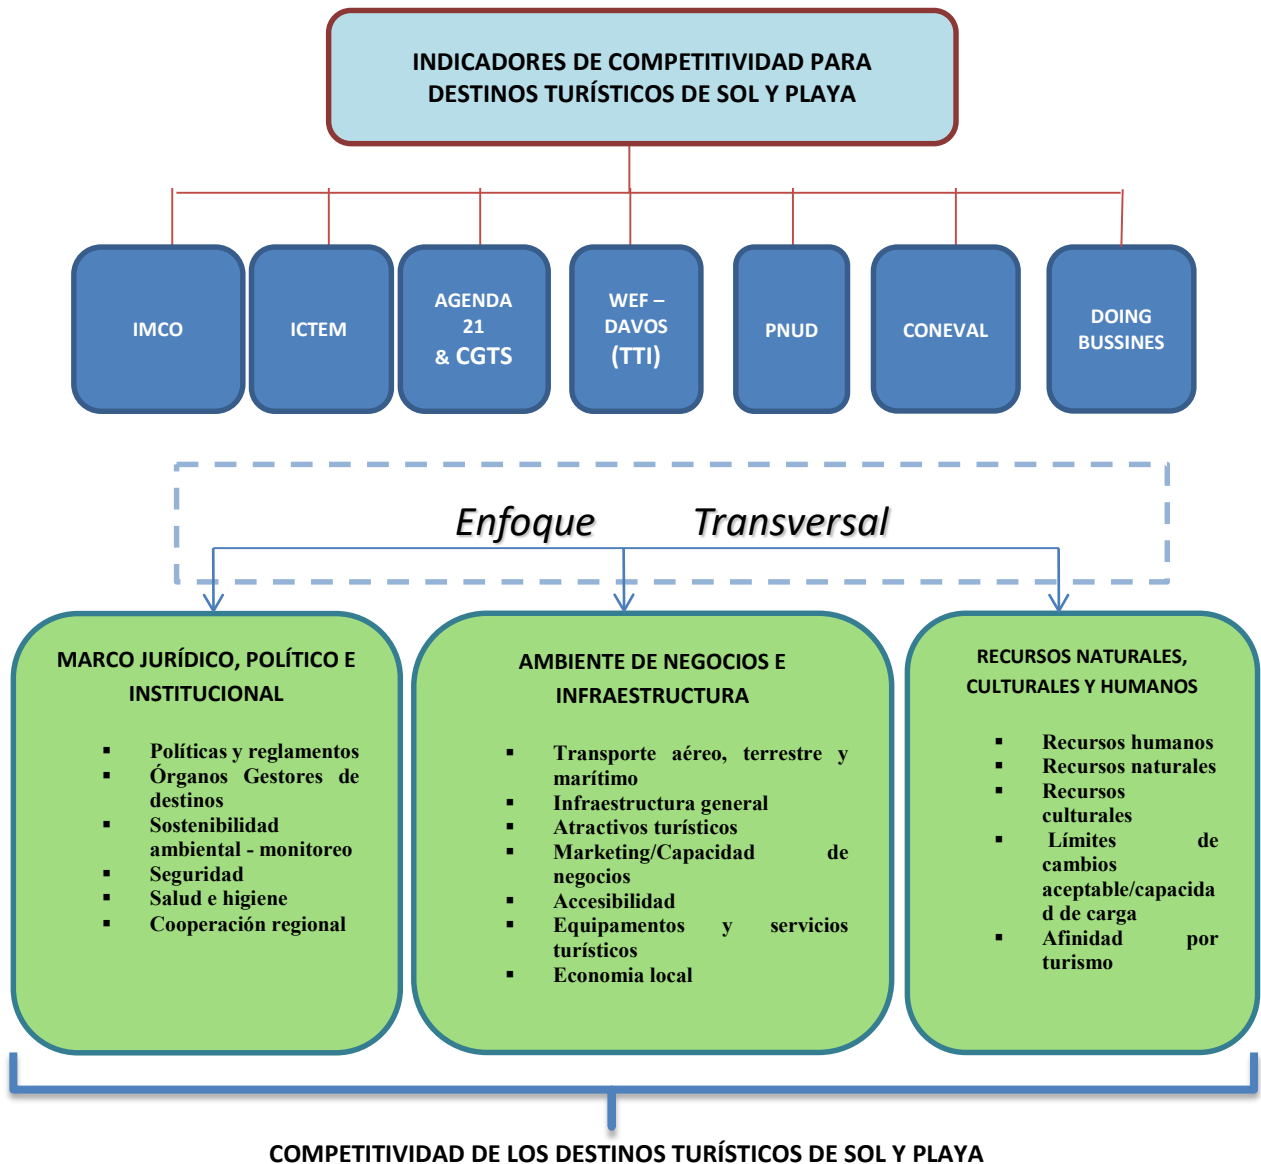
INDICADORES DE COMPETITIVIDAD PARA DESTINOS TURÍSTICOS DE SOL Y PLAYA

IMCO

ICTEM

AGENDA 21 & CGTS

WEF – DAVOS (TTI)

PNUD

CONEVAL

DOING BUSSINES

Enfoque Transversal

MARCO JURÍDICO, POLÍTICO E INSTITUCIONAL

- Políticas y reglamentos
- Órganos Gestores de destinos
- Sostenibilidad ambiental - monitoreo
- Seguridad
- Salud e higiene
- Cooperación regional

AMBIENTE DE NEGOCIOS E INFRAESTRUCTURA

- Transporte aéreo, terrestre y marítimo
- Infraestructura general
- Atractivos turísticos
- Marketing/Capacidad de negocios
- Accesibilidad
- Equipamentos y servicios turísticos
- Economia local

RECURSOS NATURALES, CULTURALES Y HUMANOS

- Recursos humanos
- Recursos naturales
- Recursos culturales
- Límites de cambios aceptable/capacidad de carga
- Afinidad por turismo

COMPETITIVIDAD DE LOS DESTINOS TURÍSTICOS DE SOL Y PLAYA